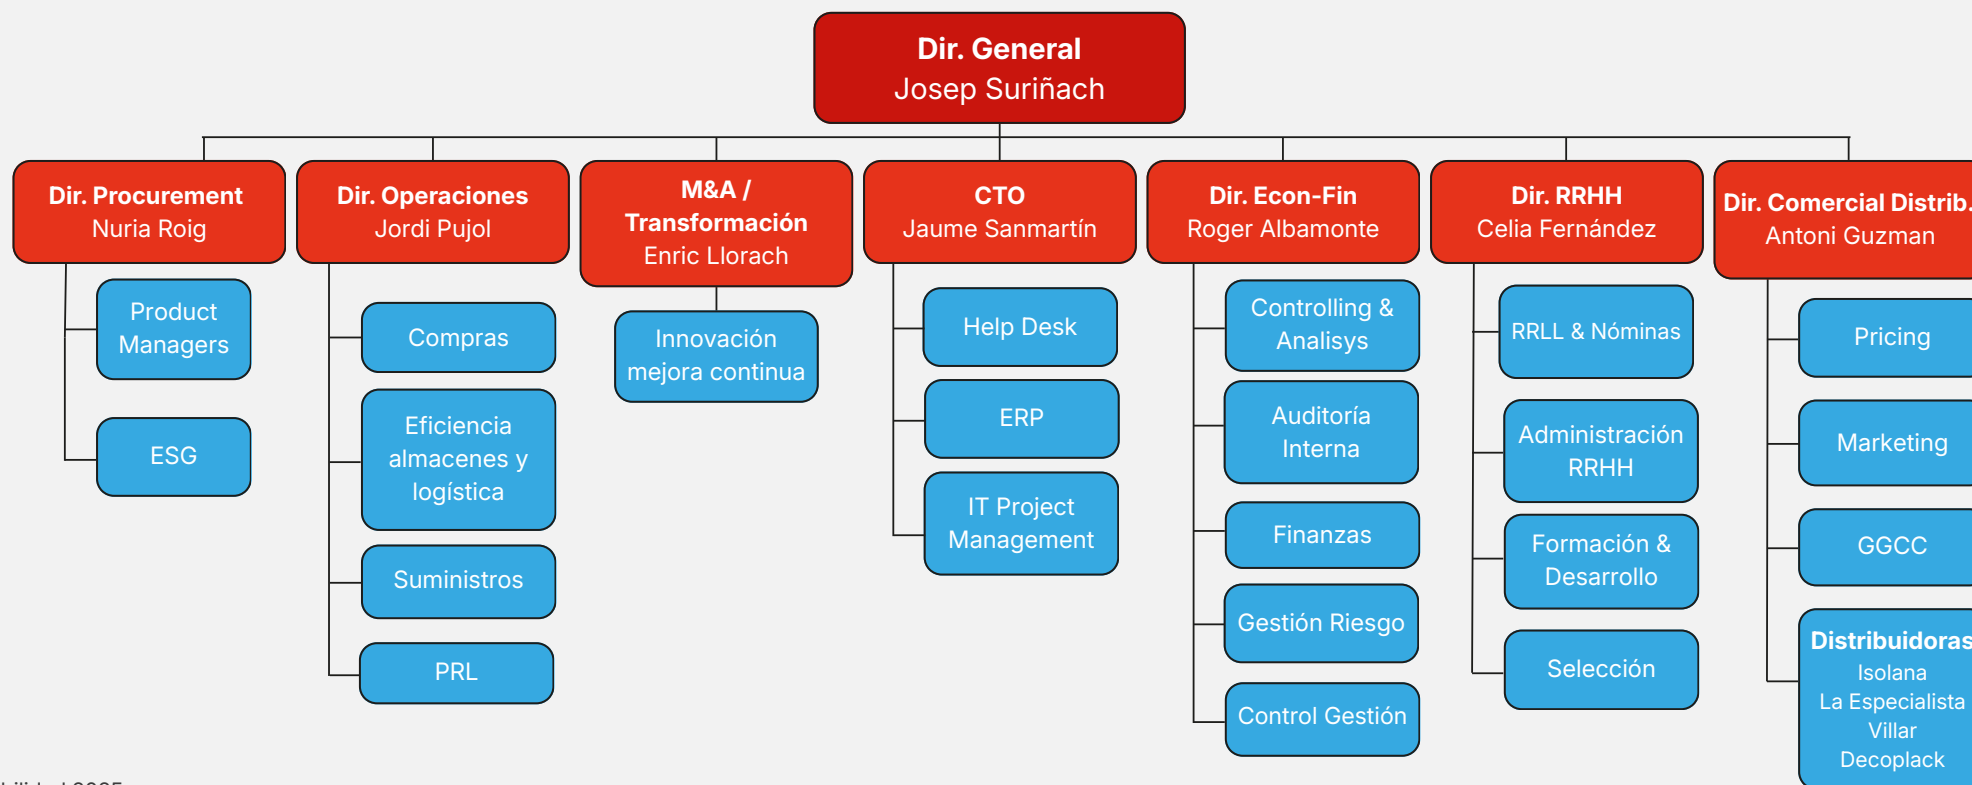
Dir. General
Josep Suriñach

Dir. Procurement
Nuria Roig

Product Managers

ESG

Dir. Operaciones
Jordi Pujol

Compras

Eficiencia almacenes y logística

Suministros

PRL

M&A / Transformación
Enric Llorach

Innovación mejora continua

CTO
Jaume Sanmartín

Help Desk

ERP

IT Project Management

Dir. Econ-Fin
Roger Albamonte

Controlling & Analisys

Auditoría Interna

Finanzas

Gestión Riesgo

Control Gestión

Dir. RRHH
Celia Fernández

RRLL & Nóminas

Administración RRHH

Formación & Desarrollo

Selección

Dir. Comercial Distrib.
Antoni Guzman

Pricing

Marketing

GGCC

Distribuidoras
Isolana
La Especialista
Villar
Decoplack

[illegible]